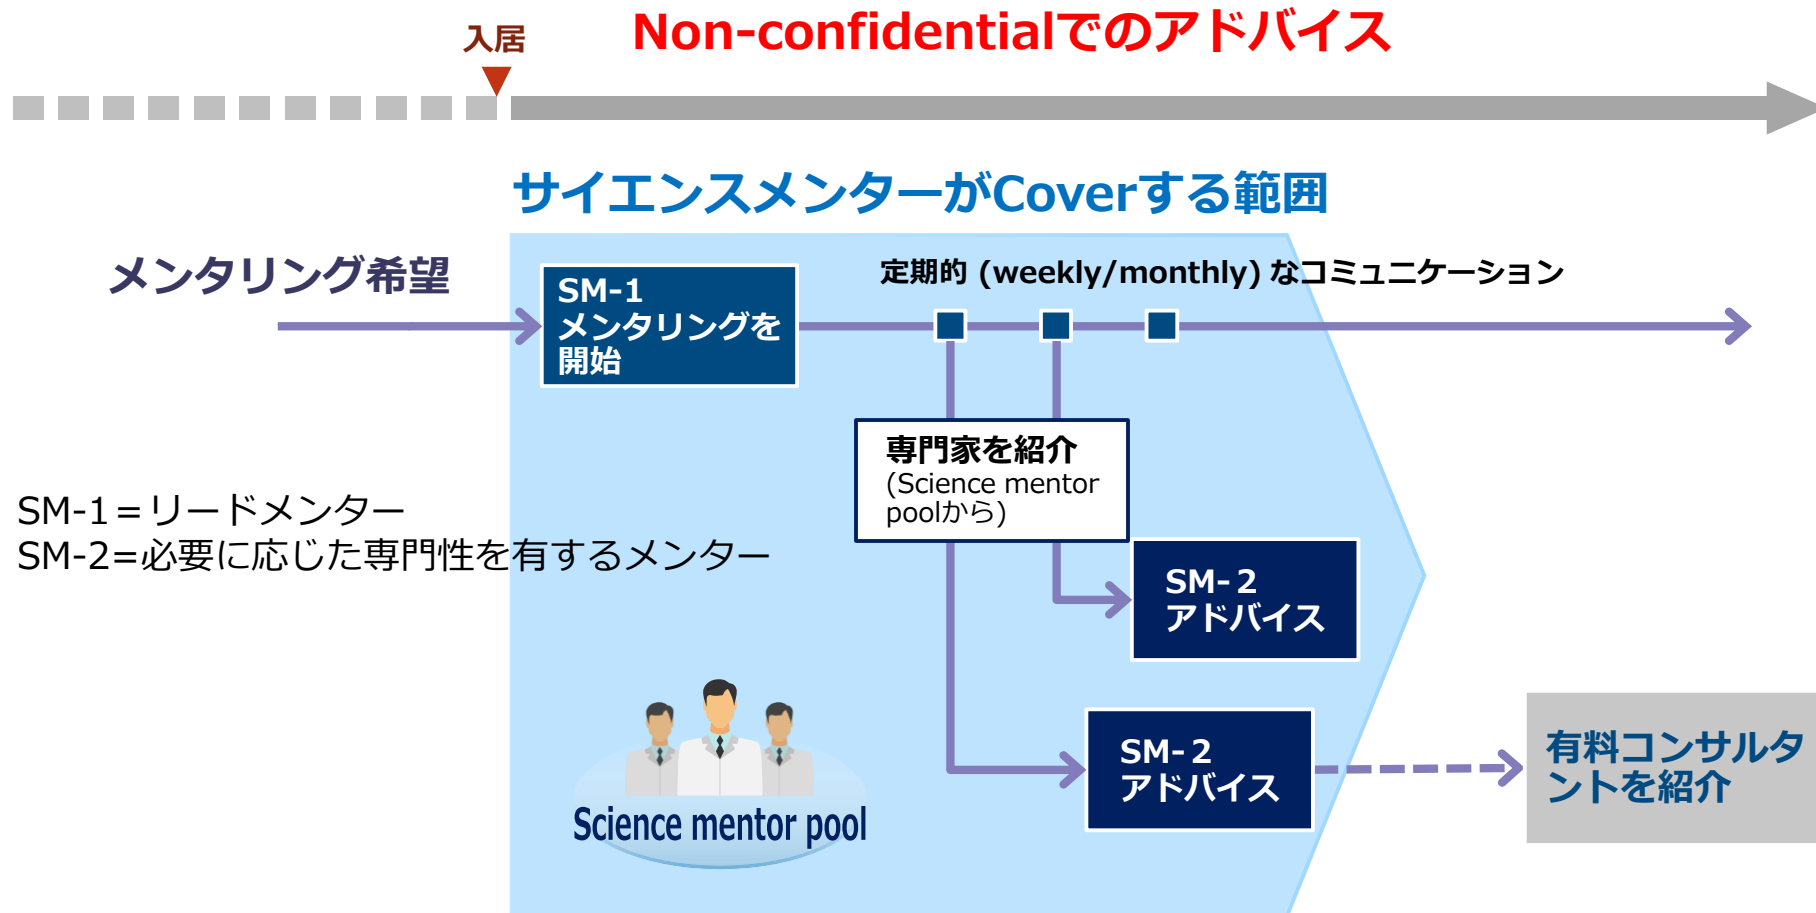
入居

Non-confidentialでのアドバイス

サイエンスメンターがCoverする範囲

メンタリング希望

SM-1
メンタリングを開始

定期的 (weekly/monthly) なコミュニケーション

専門家を紹介
(Science mentor poolから)

SM-1＝リードメンター
SM-2=必要に応じた専門性を有するメンター

SM-2
アドバイス

SM-2
アドバイス

有料コンサルタントを紹介

Science mentor pool